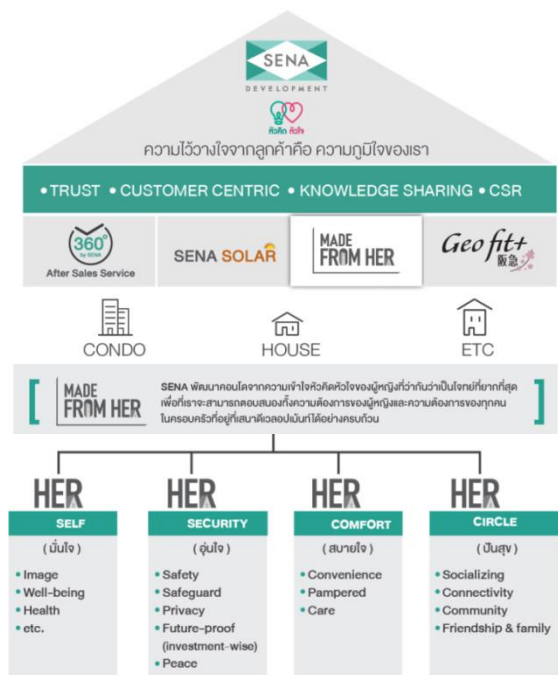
SENA
DEVELOPMENT

หัวคิด หัวใจ

ความไว้วางใจจากลูกค้าคือ ความภูมิใจของเรา

• TRUST • CUSTOMER CENTRIC • KNOWLEDGE SHARING • CSR

360° by SENA
After Sales Service

SENA SOLAR

MADE FROM HER

Geo fit+ 阪急

CONDO

HOUSE

ETC

MADE FROM HER

SENA พัฒนาคอนโดจากความเข้าใจหัวคิดหัวใจของผู้หญิงที่ว่ากันว่าเป็นโจทย์ที่ยากที่สุด เพื่อที่เราจะสามารถตอบสนองทั้งความต้องการของผู้หญิงและความต้องการของทุกคนในครอบครัวที่อยู่ที่เสนาได้ตลอดเวลาอย่างครบถ้วน

HER
SELF
( มั่นใจ )
• Image
• Well-being
• Health
• etc.

HER
SECURITY
( อุ่นใจ )
• Safety
• Safeguard
• Privacy
• Future-proof (investment-wise)
• Peace

HER
COMFORT
( สบายใจ )
• Convenience
• Pampered
• Care

HER
CIRCLE
( ปันสุข )
• Socializing
• Connectivity
• Community
• Friendship & family